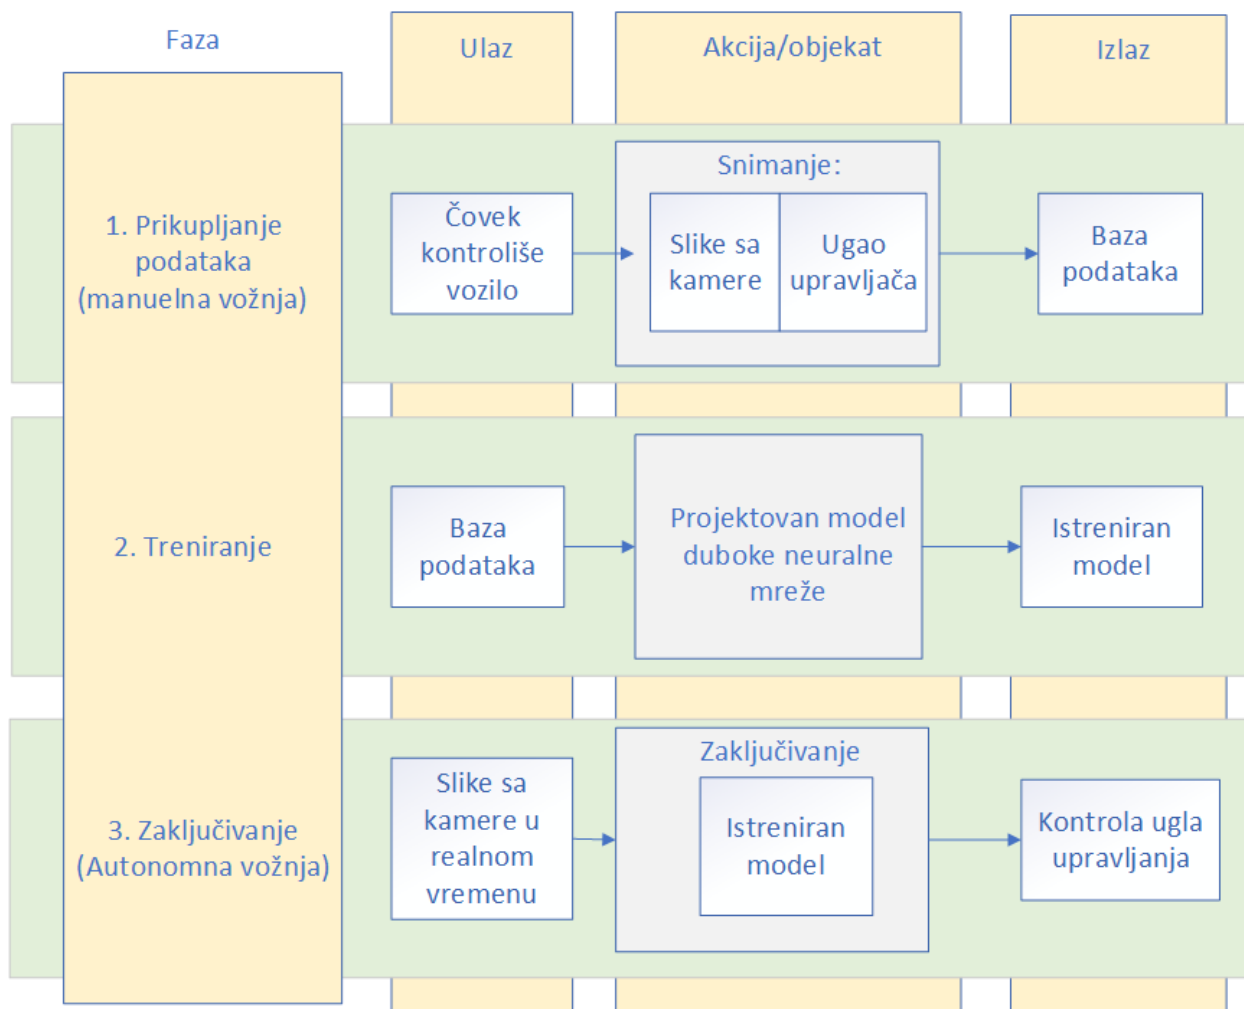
Faza

Ulaz

Akcija/objekat

Izlaz

1. Prikupljanje podataka (manuelna vožnja)

Čovek kontroliše vozilo

Snimanje:

Slike sa kamere

Ugao upravljača

Baza podataka

2. Treniranje

Baza podataka

Projektovan model duboke neuralne mreže

Istreniran model

3. Zaključivanje (Autonomna vožnja)

Slike sa kamere u realnom vremenu

Zaključivanje

Istreniran model

Kontrola ugla upravljanja